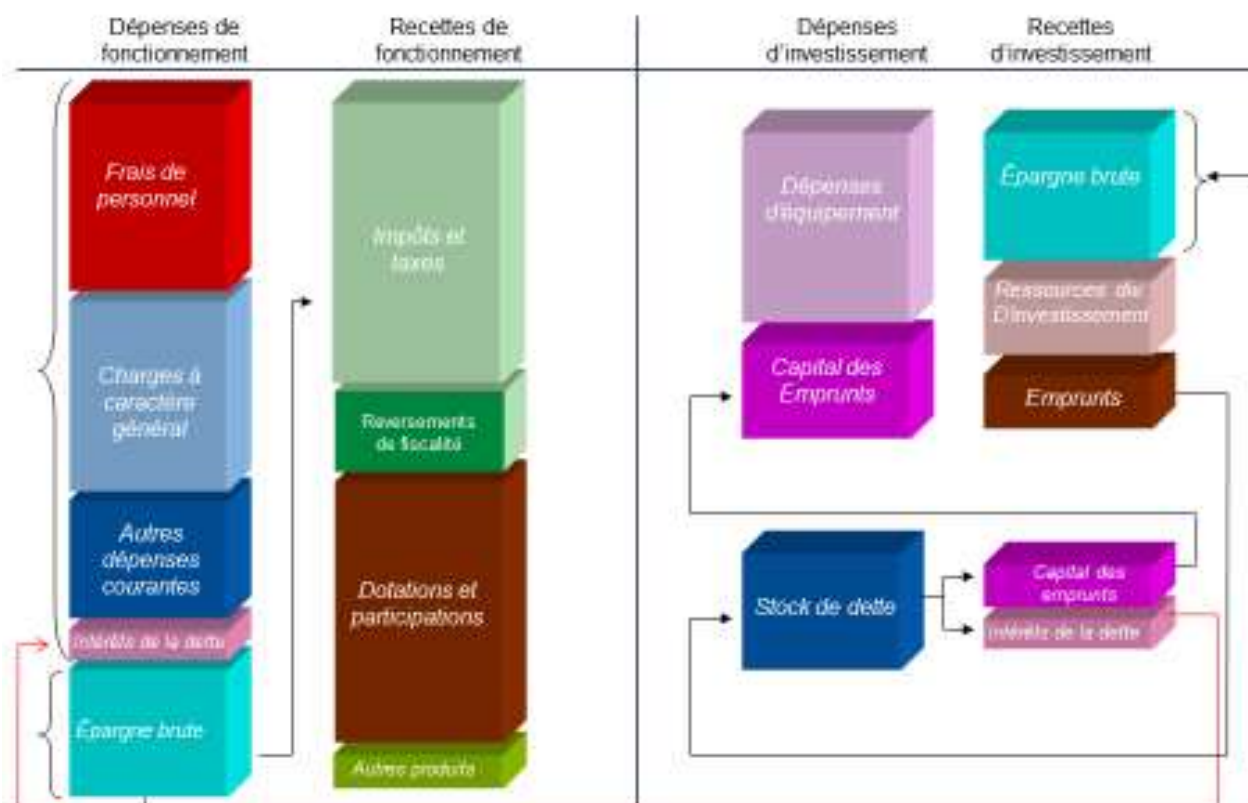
Dépenses de fonctionnement

Recettes de fonctionnement

Dépenses d'investissement

Recettes d'investissement

Frais de personnel

Charges à caractère général

Autres dépenses courantes

Intérêts de la dette

Épargne brute

Impôts et taxes

Reversements de fiscalité

Dotations et participations

Autres produits

Dépenses d'équipement

Capital des Emprunts

Épargne brute

Ressources de D'investissement

Emprunts

Stock de dette

Capital des emprunts

Intérêts de la dette